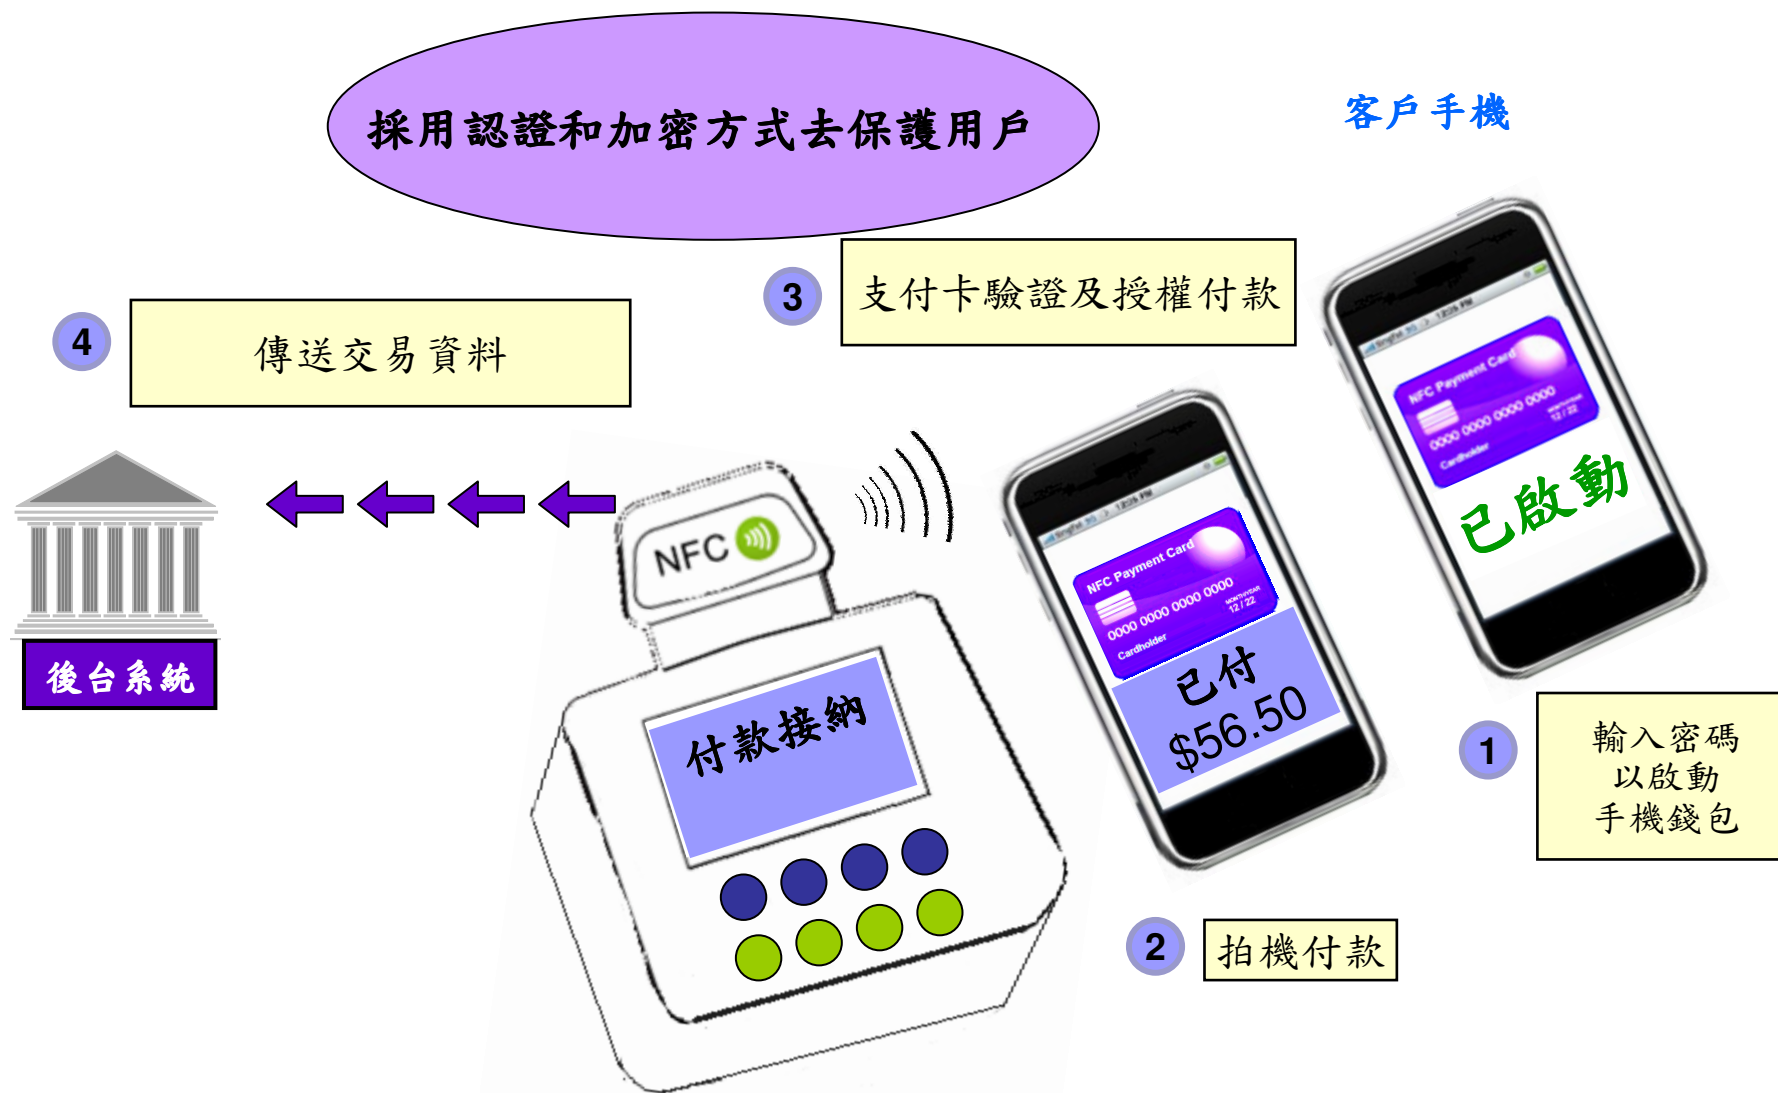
採用認證和加密方式去保護用戶

客戶手機

3 支付卡驗證及授權付款

4 傳送交易資料

後台系統

NFC

付款接納

NFC Payment Card
0000 0000 0000 0000
12 / 22
Cardholder

已付
$56.50

NFC Payment Card
0000 0000 0000 0000
12 / 22
Cardholder

已啟動

1 輸入密碼以啟動手機錢包

2 拍機付款